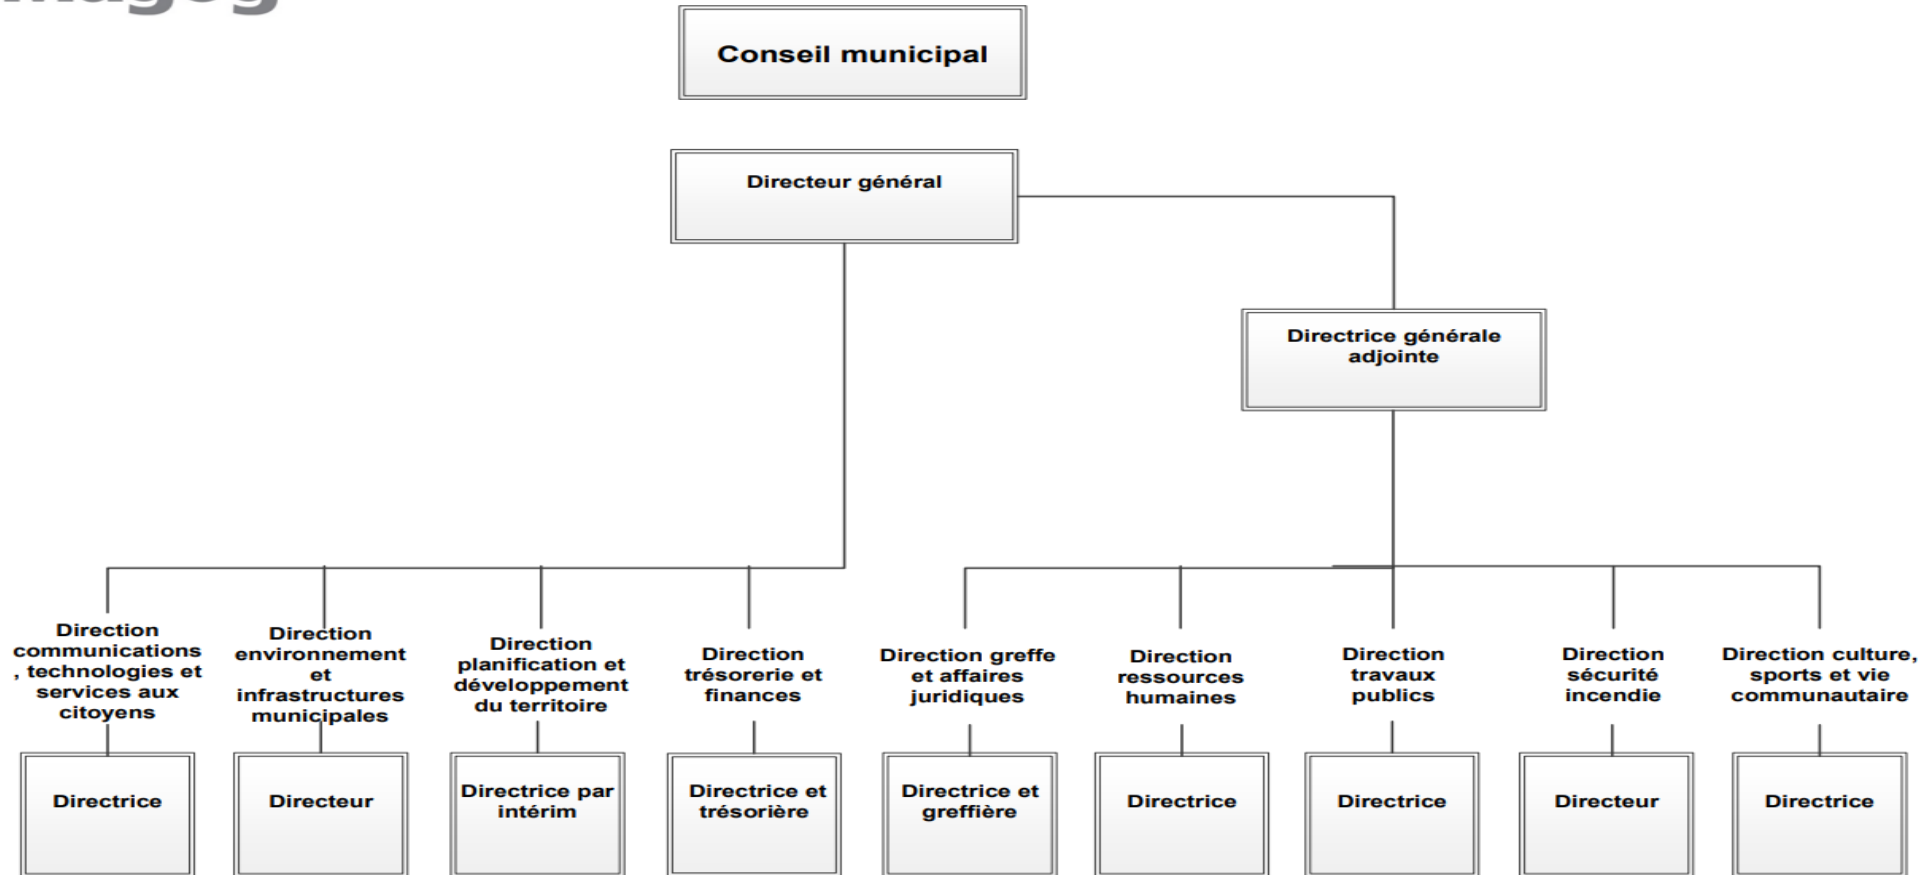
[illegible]

Conseil municipal

Directeur général

Directrice générale adjointe

Direction communications , technologies et services aux citoyens

Directrice

Direction environnement et infrastructures municipales

Directeur

Direction planification et développement du territoire

Directrice par intérim

Direction trésorerie et finances

Directrice et trésorière

Direction greffe et affaires juridiques

Directrice et greffière

Direction ressources humaines

Directrice

Direction travaux publics

Directrice

Direction sécurité incendie

Directeur

Direction culture, sports et vie communautaire

Directrice